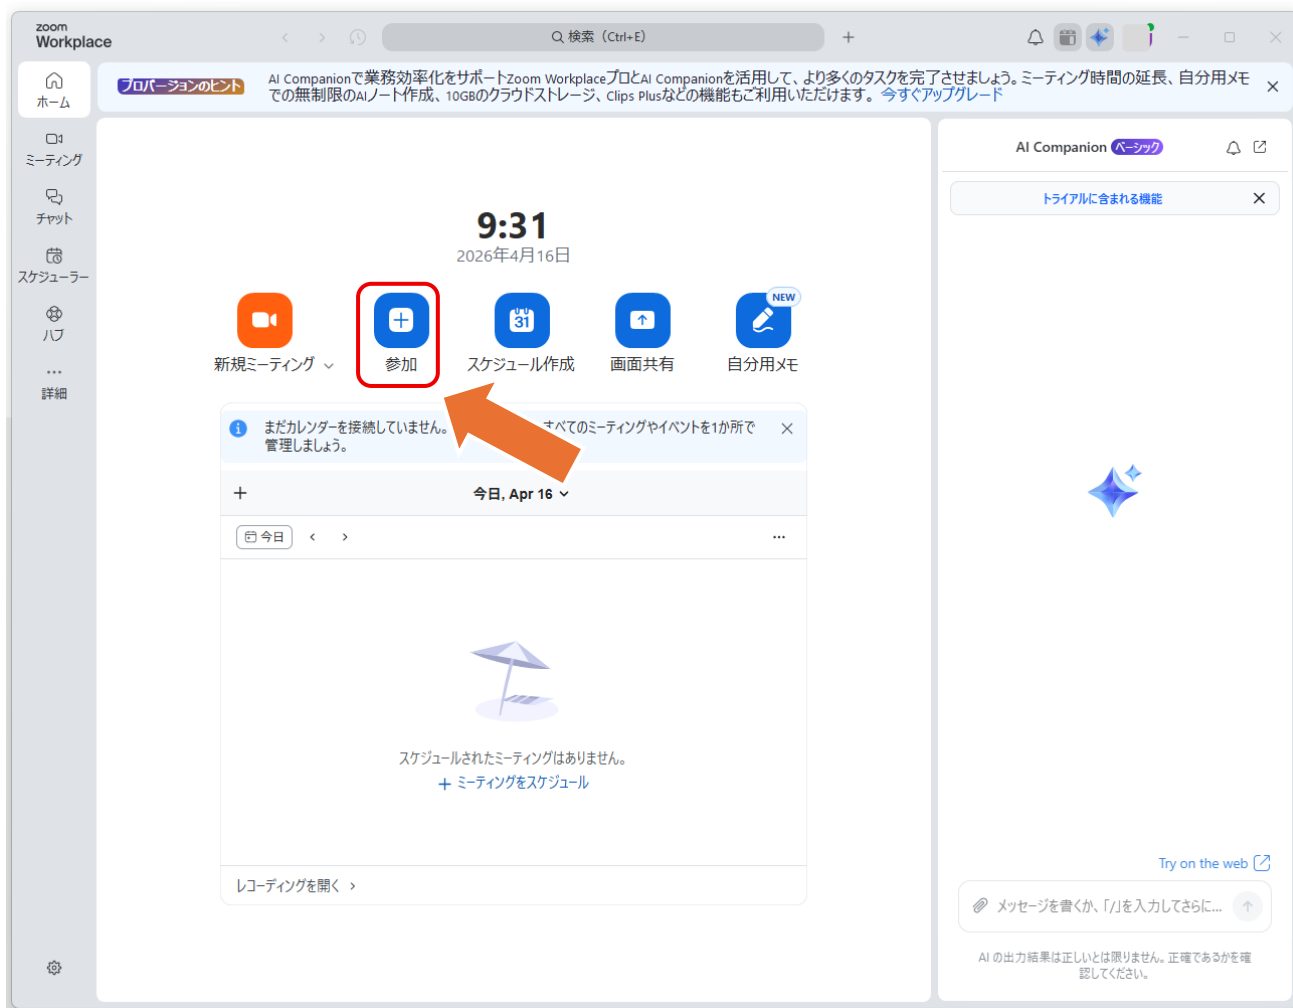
zoom
Workplace

検索 (Ctrl+E)

ホーム

プロパーションのヒント AI Companionで業務効率化をサポートZoom WorkplaceプロとAI Companionを活用して、より多くのタスクを完了させましょう。ミーティング時間の延長、自分用メモでの無制限のAIノート作成、10GBのクラウドストレージ、Clips Plusなどの機能もご利用いただけます。今すぐアップグレード

ミーティング

チャット

スケジューラー

ハブ

詳細

9:31
2026年4月16日

新規ミーティング

参加

スケジュール作成

画面共有

NEW
自分用メモ

まだカレンダーを接続していません。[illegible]べてのミーティングやイベントを1か所で管理しましょう。

今日, Apr 16

今日

スケジュールされたミーティングはありません。
+ ミーティングをスケジュール

レコーディングを開く ›

AI Companion ベーシック

トライアルに含まれる機能

Try on the web

メッセージを書くか、「/」を入力してさらに...

AI の出力結果は正しいとは限りません。正確であるかを確認してください。